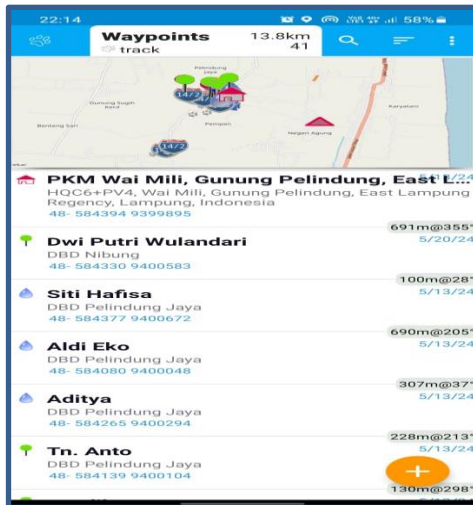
22:14
58%
Waypoints
track
13.8km
41
Pelindung Jaya
Gunung Sugih Besar
Bonteng Sari
Peligan
Negeri Agung
Karyatani
14/2
14/2
PKM Wai Mili, Gunung Pelindung, East L...
HQC6+PV4, Wai Mili, Gunung Pelindung, East Lampung Regency, Lampung, Indonesia
48- 584394 9399895
691m@355°
Dwi Putri Wulandari
5/20/24
DBD Nibung
48- 584330 9400583
100m@28°
Siti Hafisa
5/13/24
DBD Pelindung Jaya
48- 584377 9400672
690m@205°
Aldi Eko
5/13/24
DBD Pelindung Jaya
48- 584080 9400048
307m@37°
Aditya
5/13/24
DBD Pelindung Jaya
48- 584265 9400294
228m@213°
Tn. Anto
5/13/24
DBD Pelindung Jaya
48- 584139 9400104
130m@298°
+